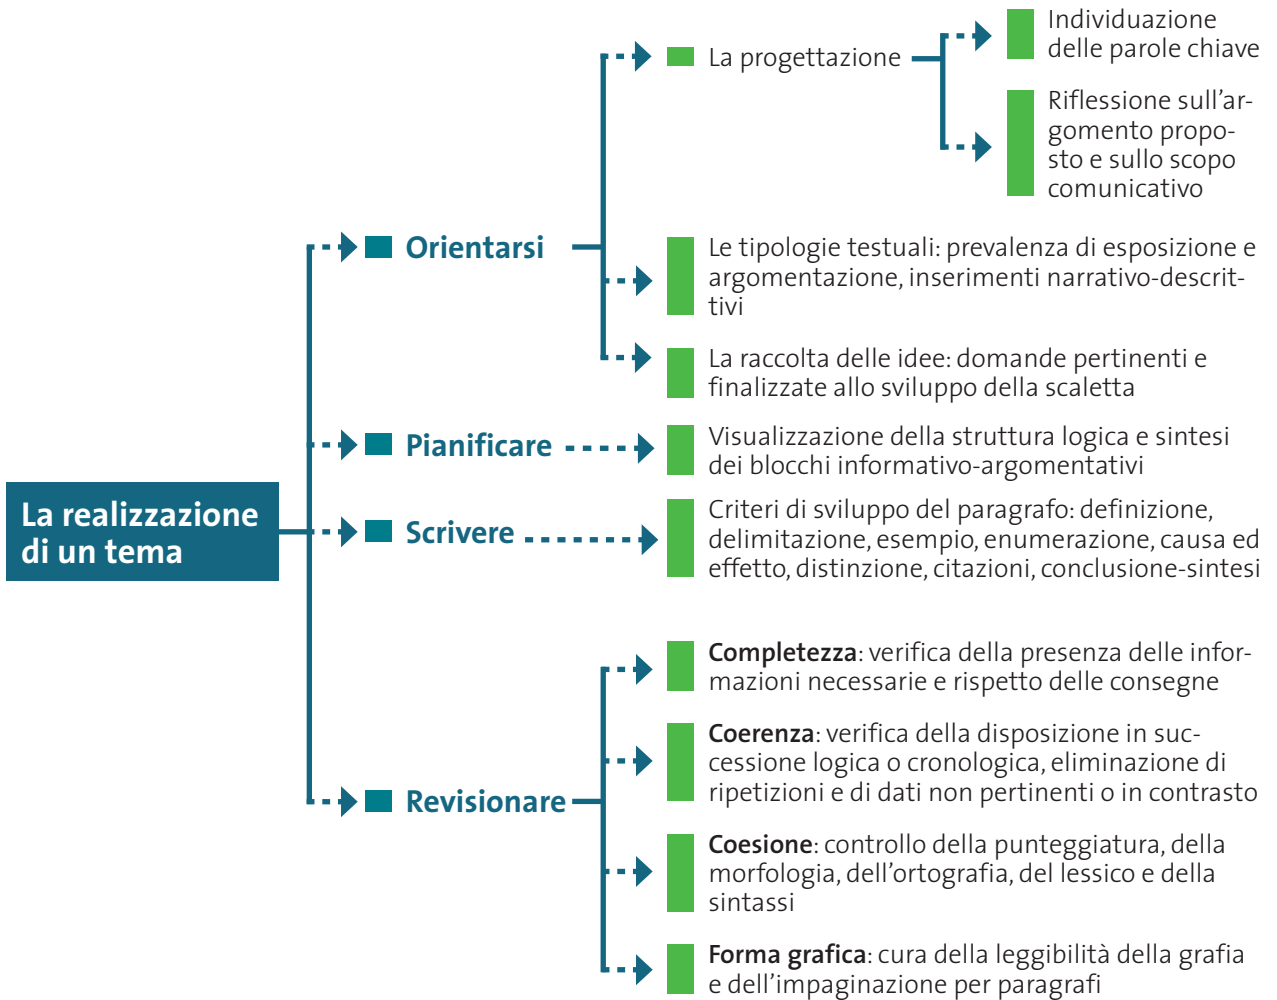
La realizzazione di un tema

Orientarsi

La progettazione

Individuazione delle parole chiave

Riflessione sull'argomento proposto e sullo scopo comunicativo

Le tipologie testuali: prevalenza di esposizione e argomentazione, inserimenti narrativo-descrittivi

La raccolta delle idee: domande pertinenti e finalizzate allo sviluppo della scaletta

Pianificare

Visualizzazione della struttura logica e sintesi dei blocchi informativo-argomentativi

Scrivere

Criteri di sviluppo del paragrafo: definizione, delimitazione, esempio, enumerazione, causa ed effetto, distinzione, citazioni, conclusione-sintesi

Revisionare

**Completezza**: verifica della presenza delle informazioni necessarie e rispetto delle consegne

**Coerenza**: verifica della disposizione in successione logica o cronologica, eliminazione di ripetizioni e di dati non pertinenti o in contrasto

**Coesione**: controllo della punteggiatura, della morfologia, dell'ortografia, del lessico e della sintassi

**Forma grafica**: cura della leggibilità della grafia e dell'impaginazione per paragrafi